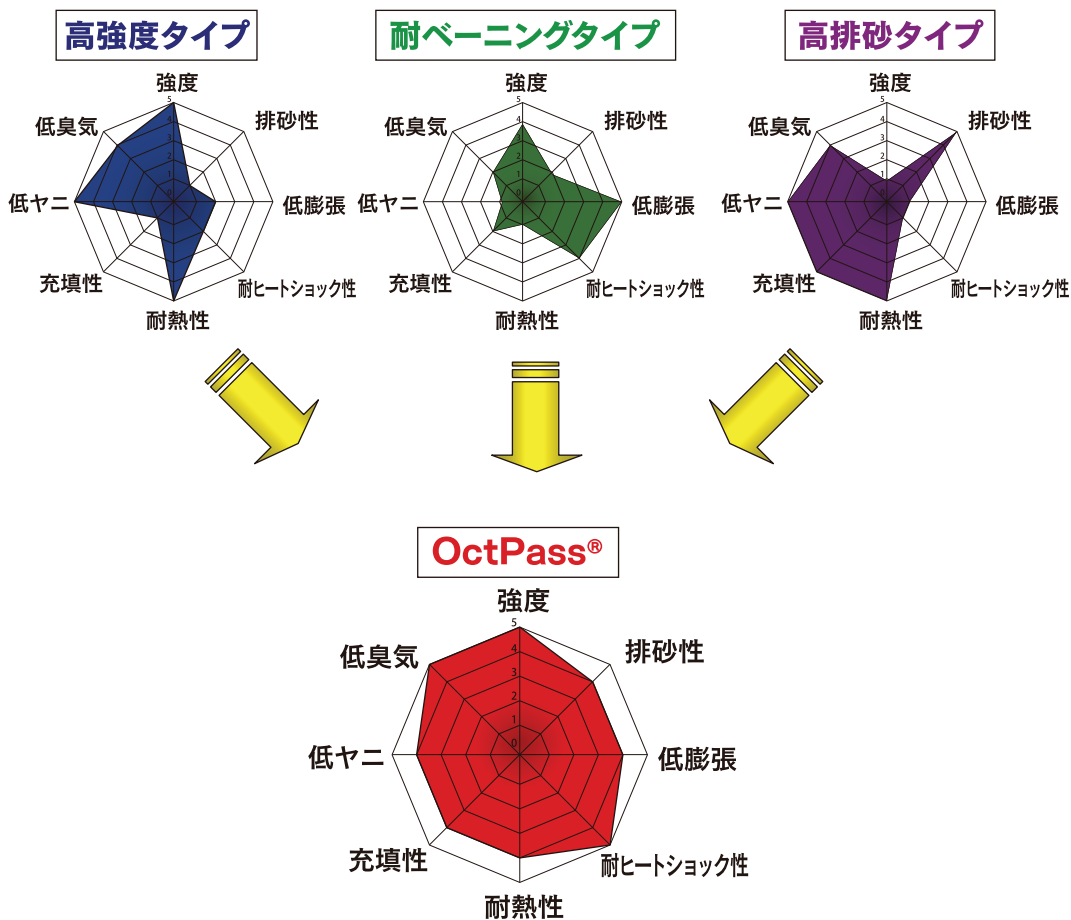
高強度タイプ

強度
排砂性
低膨張
耐ヒートショック性
耐熱性
充填性
低ヤニ
低臭気

耐ベーニングタイプ

強度
排砂性
低膨張
耐ヒートショック性
耐熱性
充填性
低ヤニ
低臭気

高排砂タイプ

強度
排砂性
低膨張
耐ヒートショック性
耐熱性
充填性
低ヤニ
低臭気

OctPass®

強度
5
4
3
2
1
0
排砂性
低膨張
耐ヒートショック性
耐熱性
充填性
低ヤニ
低臭気